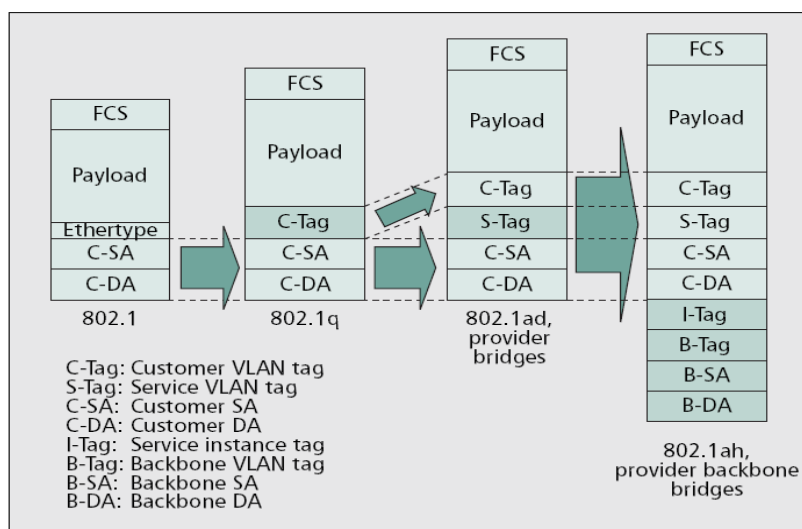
FCS
Payload
Ethertype
C-SA
C-DA
802.1

FCS
Payload
C-Tag
C-SA
C-DA
802.1q

FCS
Payload
C-Tag
S-Tag
C-SA
C-DA
802.1ad, provider bridges

FCS
Payload
C-Tag
S-Tag
C-SA
C-DA
I-Tag
B-Tag
B-SA
B-DA
802.1ah, provider backbone bridges

C-Tag: Customer VLAN tag
S-Tag: Service VLAN tag
C-SA: Customer SA
C-DA: Customer DA
I-Tag: Service instance tag
B-Tag: Backbone VLAN tag
B-SA: Backbone SA
B-DA: Backbone DA